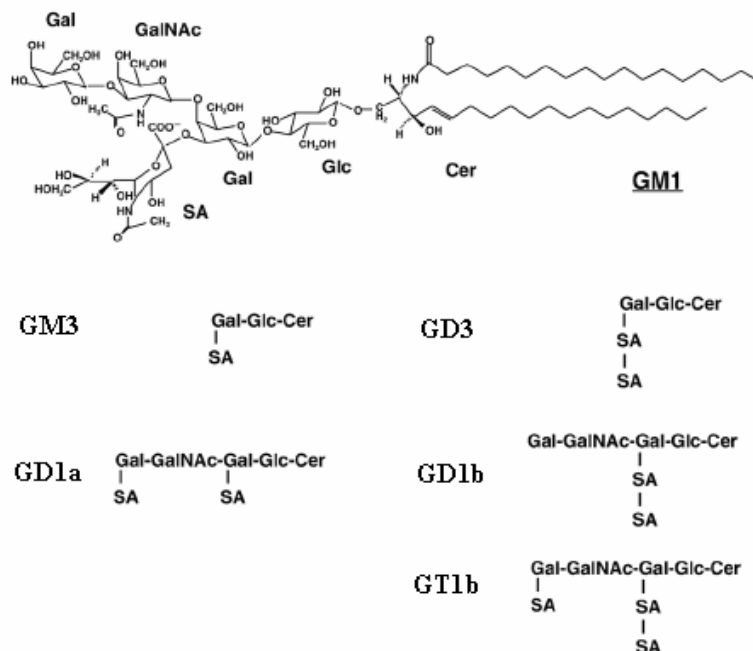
Gal GalNAc

OH $CH_2OH$ OH $CH_2OH$ HO OH O O O HO O $H_3C$ N H O $COO^-$ O $CH_2OH$ O OH HO O OH O OH O HO $CH_2OH$ OH O C $H_2$ H HN O H OH

HO H $HOH_2C$ H OH HN O $CH_3$

Gal Glc Cer GM1

SA

GM3 Gal-Glc-Cer
SA

GD3 Gal-Glc-Cer
SA
SA

GD1a Gal-GalNAc-Gal-Glc-Cer
SA SA

GD1b Gal-GalNAc-Gal-Glc-Cer
SA
SA

GT1b Gal-GalNAc-Gal-Glc-Cer
SA SA
SA